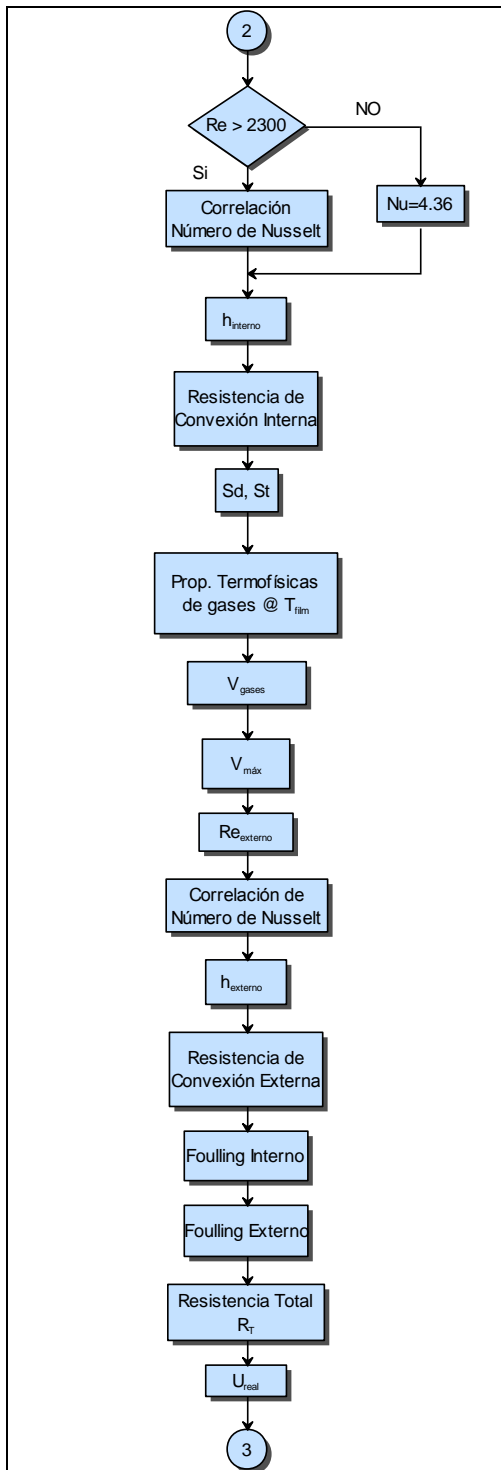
2

Re > 2300

NO

Si

Correlación Número de Nusselt

Nu=4.36

$h_{interno}$

Resistencia de Convexión Interna

Sd, St

Prop. Termofísicas de gases @ $T_{film}$

$V_{gases}$

$V_{máx}$

$Re_{externo}$

Correlación de Número de Nusselt

$h_{externo}$

Resistencia de Convexión Externa

Foulling Interno

Foulling Externo

Resistencia Total $R_T$

$U_{real}$

3